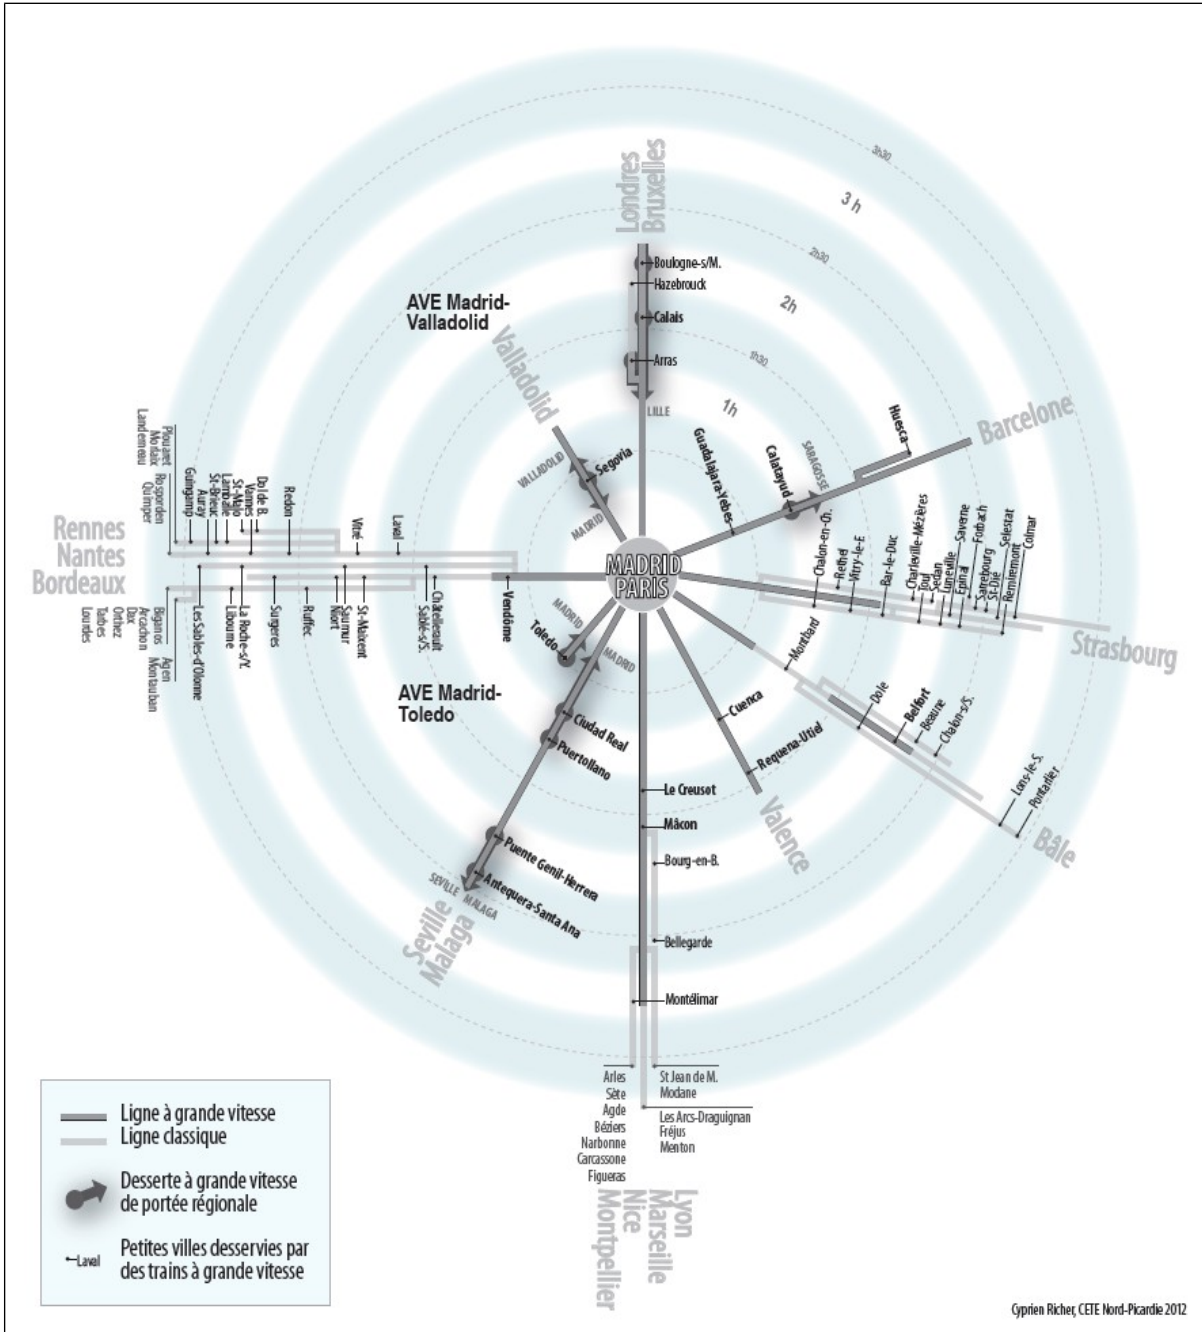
MADRID
PARIS

1h
1h30
2h
2h30
3 h
3h30

Londres
Bruxelles
Boulogne-s/M.
Hazebrouck
Calais
Arras
LILLE

AVE Madrid-Valladolid
Valladolid
VALLADOLID
Segovia
MADRID

Guadalajara-Yebes
Calatayud
SARAGOSSE
Huesca
Barcelone

Chalon-en-Ch.
Rethel
Vitry-le-F.
Bar-le-Duc
Charleville-Mézières
Toul
Sedan
Lunéville
Epinal
Saverne
Sarrebourg
Forbach
St-Dié
Sélestat
Remiremont
Colmar
Strasbourg

Montbard
Dole
Belfort
Beaune
Chalon-s/S.
Lons-le-S.
Pontarlier
Bâle

Cuenca
Requena-Utiel
Valence

Le Creusot
Mâcon
Bourg-en-B.
Bellegarde
Montélimar
St Jean de M.
Modane
Les Arcs-Draguignan
Fréjus
Menton
Lyon
Marseille
Nice
Montpellier
Arles
Sète
Agde
Béziers
Narbonne
Carcassone
Figueras

AVE Madrid-Toledo
Toledo
MADRID
Ciudad Real
Puertollano
Puente Genil-Herrera
Antequera-Santa Ana
SEVILLE
MALAGA
Seville
Malaga

Rennes
Nantes
Bordeaux
Plouaret
Morlaix
Landerneau
Rosporden
Quimper
Guingamp
Auray
St-Brieuc
Lamballe
St-Malo
Vannes
Dol de B.
Redon
Vitré
Laval
Vendôme
Châtellerault
Sablé-s/S.
St-Maixent
Saumur
Niort
Ruffec
Surgères
Libourne
La Roche-s/Y.
Les Sables-d'Olonne
Biganos
Arcachon
Dax
Orthez
Tarbes
Lourdes
Agen
Montauban

Ligne à grande vitesse
Ligne classique
Desserte à grande vitesse de portée régionale
Laval
Petites villes desservies par des trains à grande vitesse

Cyprien Richer, CETE Nord-Picardie 2012